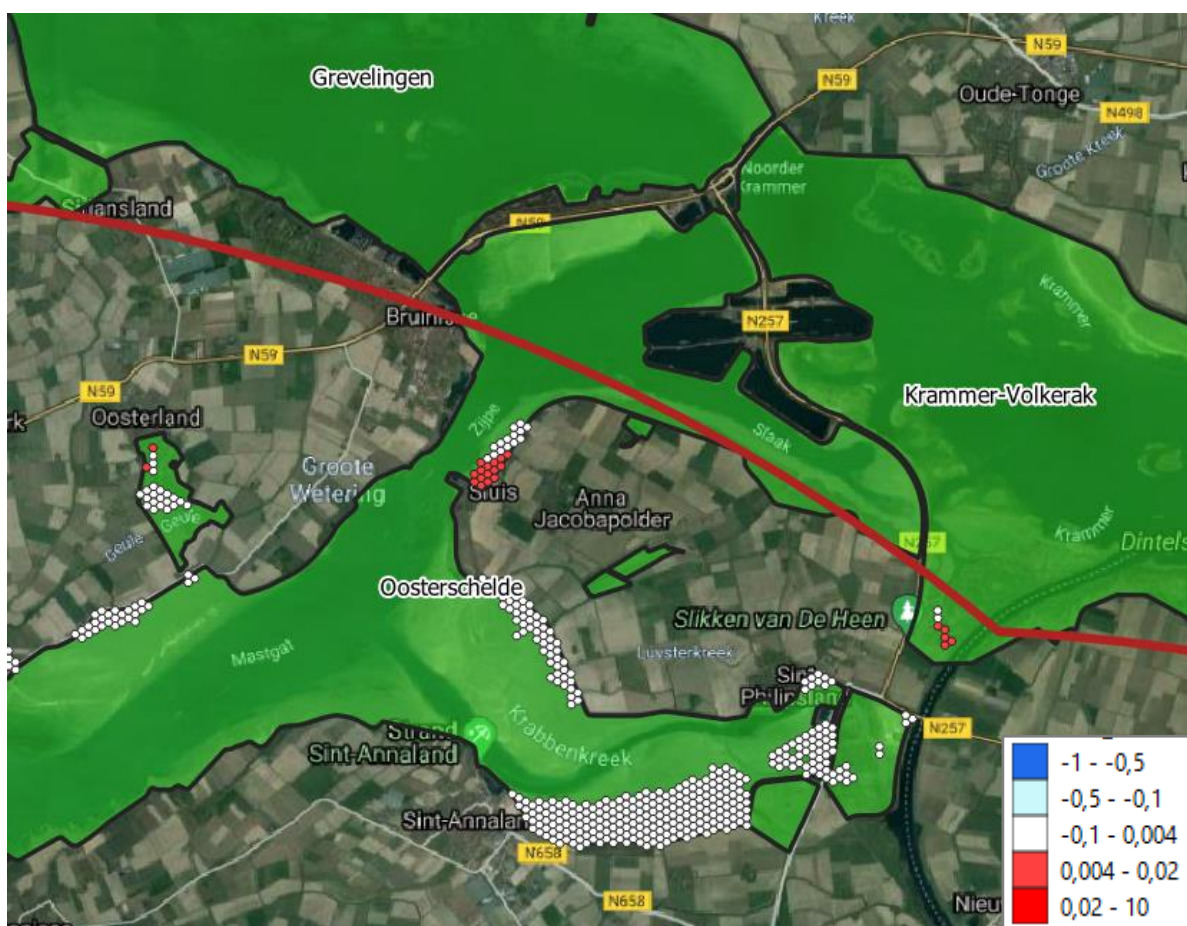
Grevelingen
Kreek
N59
N59
Oude-Tonge
N498
Grote Kreek
Noorder Krammer
Stavenisse... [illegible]ansland
N59
Krammer
N257
Bruinisse
N59
Krammer-Volkerak
Oosterland
Zijpe
Slaak
Groote Wetering
Sluis
Anna Jacobapolder
Geule
Geule
N257
Krammer
Dintels
Oosterschelde
Slikken van De Heen
Mastgat
Luysterkreek
Sint Philipsland
N257
Strand
Sint-Annaland
Krabbenkreek
Sint-Annaland
N658
N658
Nieu

| | |
|---|---|
| | -1 - -0,5 |
| | -0,5 - -0,1 |
| | -0,1 - 0,004 |
| | 0,004 - 0,02 |
| | 0,02 - 10 |